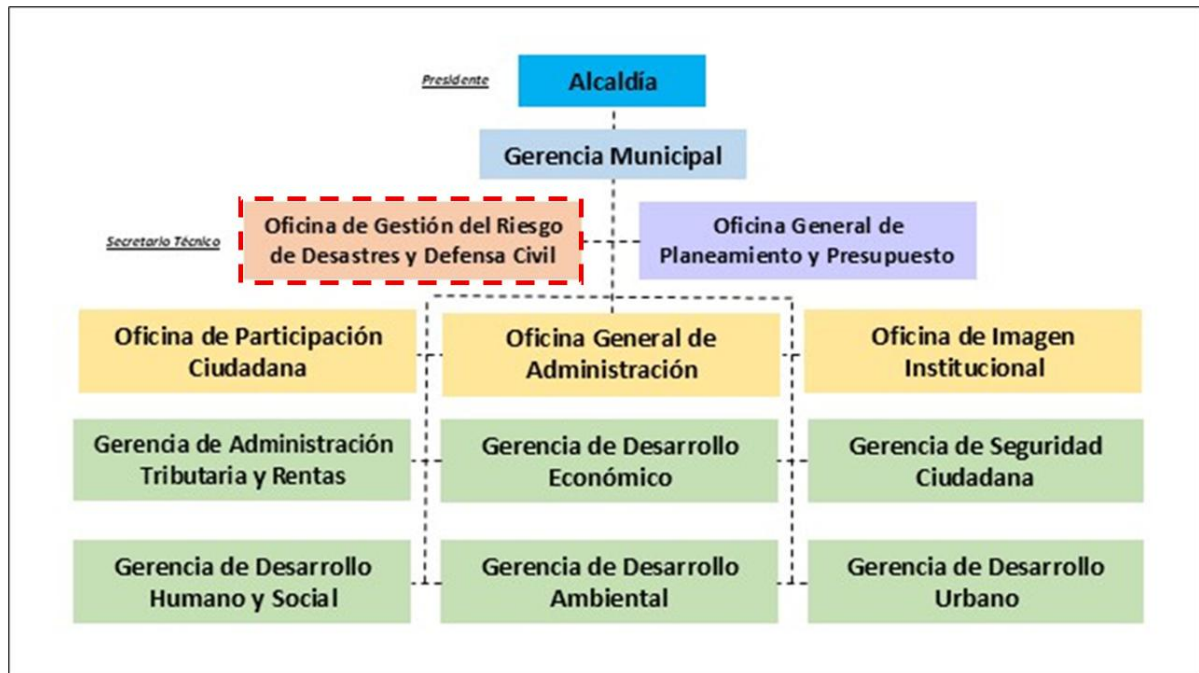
Presidente

Alcaldía

Gerencia Municipal

Secretario Técnico

Oficina de Gestión del Riesgo de Desastres y Defensa Civil

Oficina General de Planeamiento y Presupuesto

Oficina de Participación Ciudadana

Oficina General de Administración

Oficina de Imagen Institucional

Gerencia de Administración Tributaria y Rentas

Gerencia de Desarrollo Económico

Gerencia de Seguridad Ciudadana

Gerencia de Desarrollo Humano y Social

Gerencia de Desarrollo Ambiental

Gerencia de Desarrollo Urbano